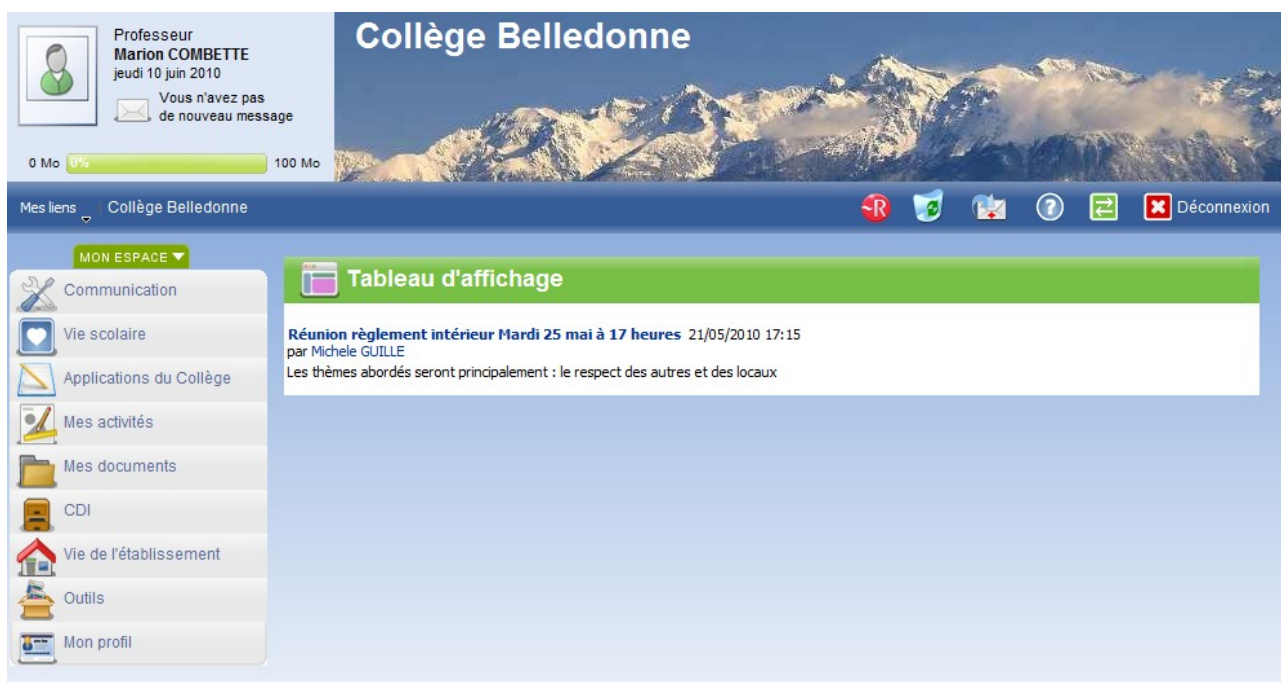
Professeur
Marion COMBETTE
jeudi 10 juin 2010
Vous n'avez pas de nouveau message

0 Mo 0% 100 Mo

Collège Belledonne

Mes liens Collège Belledonne

Déconnexion

MON ESPACE

Communication
Vie scolaire
Applications du Collège
Mes activités
Mes documents
CDI
Vie de l'établissement
Outils
Mon profil

Tableau d'affichage

Réunion règlement intérieur Mardi 25 mai à 17 heures 21/05/2010 17:15
par Michele GUILLE
Les thèmes abordés seront principalement : le respect des autres et des locaux